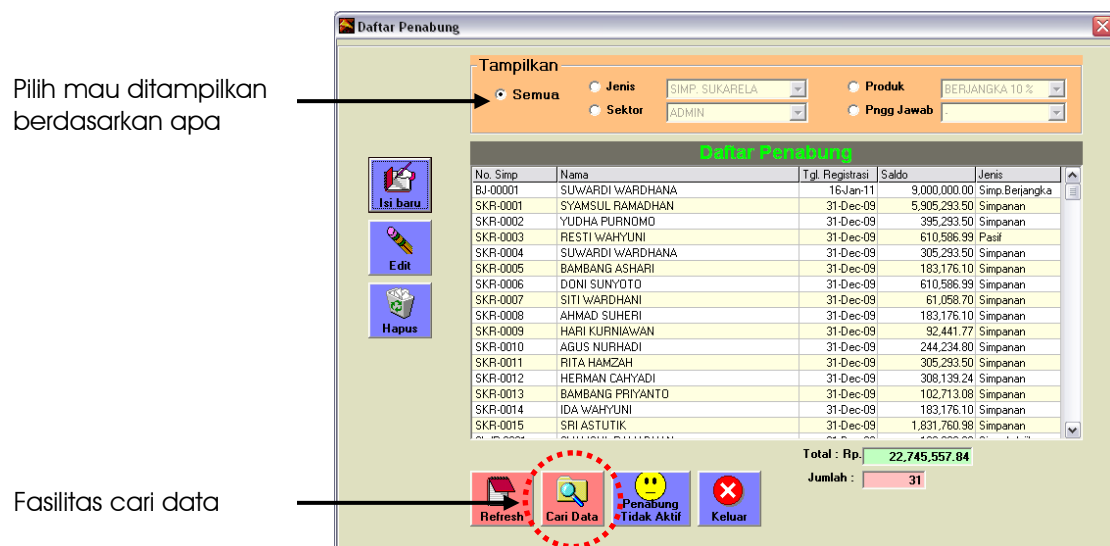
Pilih mau ditampilkan berdasarkan apa

Fasilitas cari data

Daftar Penabung

Tampilkan

Semua

Jenis SIMP. SUKARELA

Sektor ADMIN

Produk BERJANGKA 10 %

Pngg Jawab -

Isi baru

Edit

Hapus

Daftar Penabung

| No. Simp | Nama | Tgl. Registrasi | Saldo | Jenis |
|---|---|---|---|---|
| BJ-00001 | SUWARDI WARDHANA | 16-Jan-11 | 9,000,000.00 | Simp.Berjangka |
| SKR-0001 | SYAMSUL RAMADHAN | 31-Dec-09 | 5,905,293.50 | Simpanan |
| SKR-0002 | YUDHA PURNOMO | 31-Dec-09 | 395,293.50 | Simpanan |
| SKR-0003 | RESTI WAHYUNI | 31-Dec-09 | 610,586.99 | Pasif |
| SKR-0004 | SUWARDI WARDHANA | 31-Dec-09 | 305,293.50 | Simpanan |
| SKR-0005 | BAMBANG ASHARI | 31-Dec-09 | 183,176.10 | Simpanan |
| SKR-0006 | DONI SUNYOTO | 31-Dec-09 | 610,586.99 | Simpanan |
| SKR-0007 | SITI WARDHANI | 31-Dec-09 | 61,058.70 | Simpanan |
| SKR-0008 | AHMAD SUHERI | 31-Dec-09 | 183,176.10 | Simpanan |
| SKR-0009 | HARI KURNIAWAN | 31-Dec-09 | 92,441.77 | Simpanan |
| SKR-0010 | AGUS NURHADI | 31-Dec-09 | 244,234.80 | Simpanan |
| SKR-0011 | RITA HAMZAH | 31-Dec-09 | 305,293.50 | Simpanan |
| SKR-0012 | HERMAN CAHYADI | 31-Dec-09 | 308,139.24 | Simpanan |
| SKR-0013 | BAMBANG PRIYANTO | 31-Dec-09 | 102,713.08 | Simpanan |
| SKR-0014 | IDA WAHYUNI | 31-Dec-09 | 183,176.10 | Simpanan |
| SKR-0015 | SRI ASTUTIK | 31-Dec-09 | 1,831,760.98 | Simpanan |
| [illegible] | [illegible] | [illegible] | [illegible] | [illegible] |

Total : Rp. 22,745,557.84

Jumlah : 31

Refresh

Cari Data

Penabung Tidak Aktif

Keluar